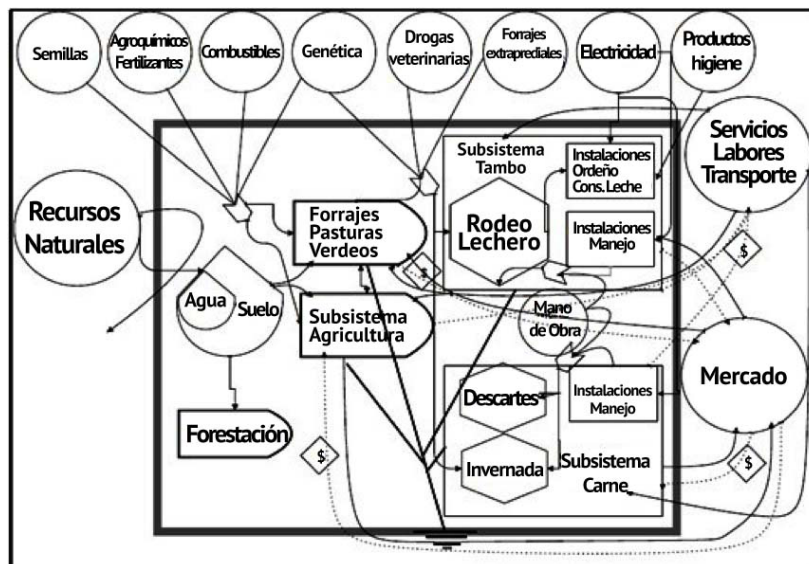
Semillas
Agroquímicos Fertilizantes
Combustibles
Genética
Drogas veterinarias
Forrajes extraprediales
Electricidad
Productos higiene
Servicios Labores Transporte
Recursos Naturales
Forrajes Pasturas Verdeos
Subsistema Tambo
Instalaciones Ordeño Cons. Leche
Rodeo Lechero
Instalaciones Manejo
$
$
Agua
Suelo
Subsistema Agricultura
Mano de Obra
Mercado
Descartes
Instalaciones Manejo
Forestación
$
Invernada
Subsistema Carne
$